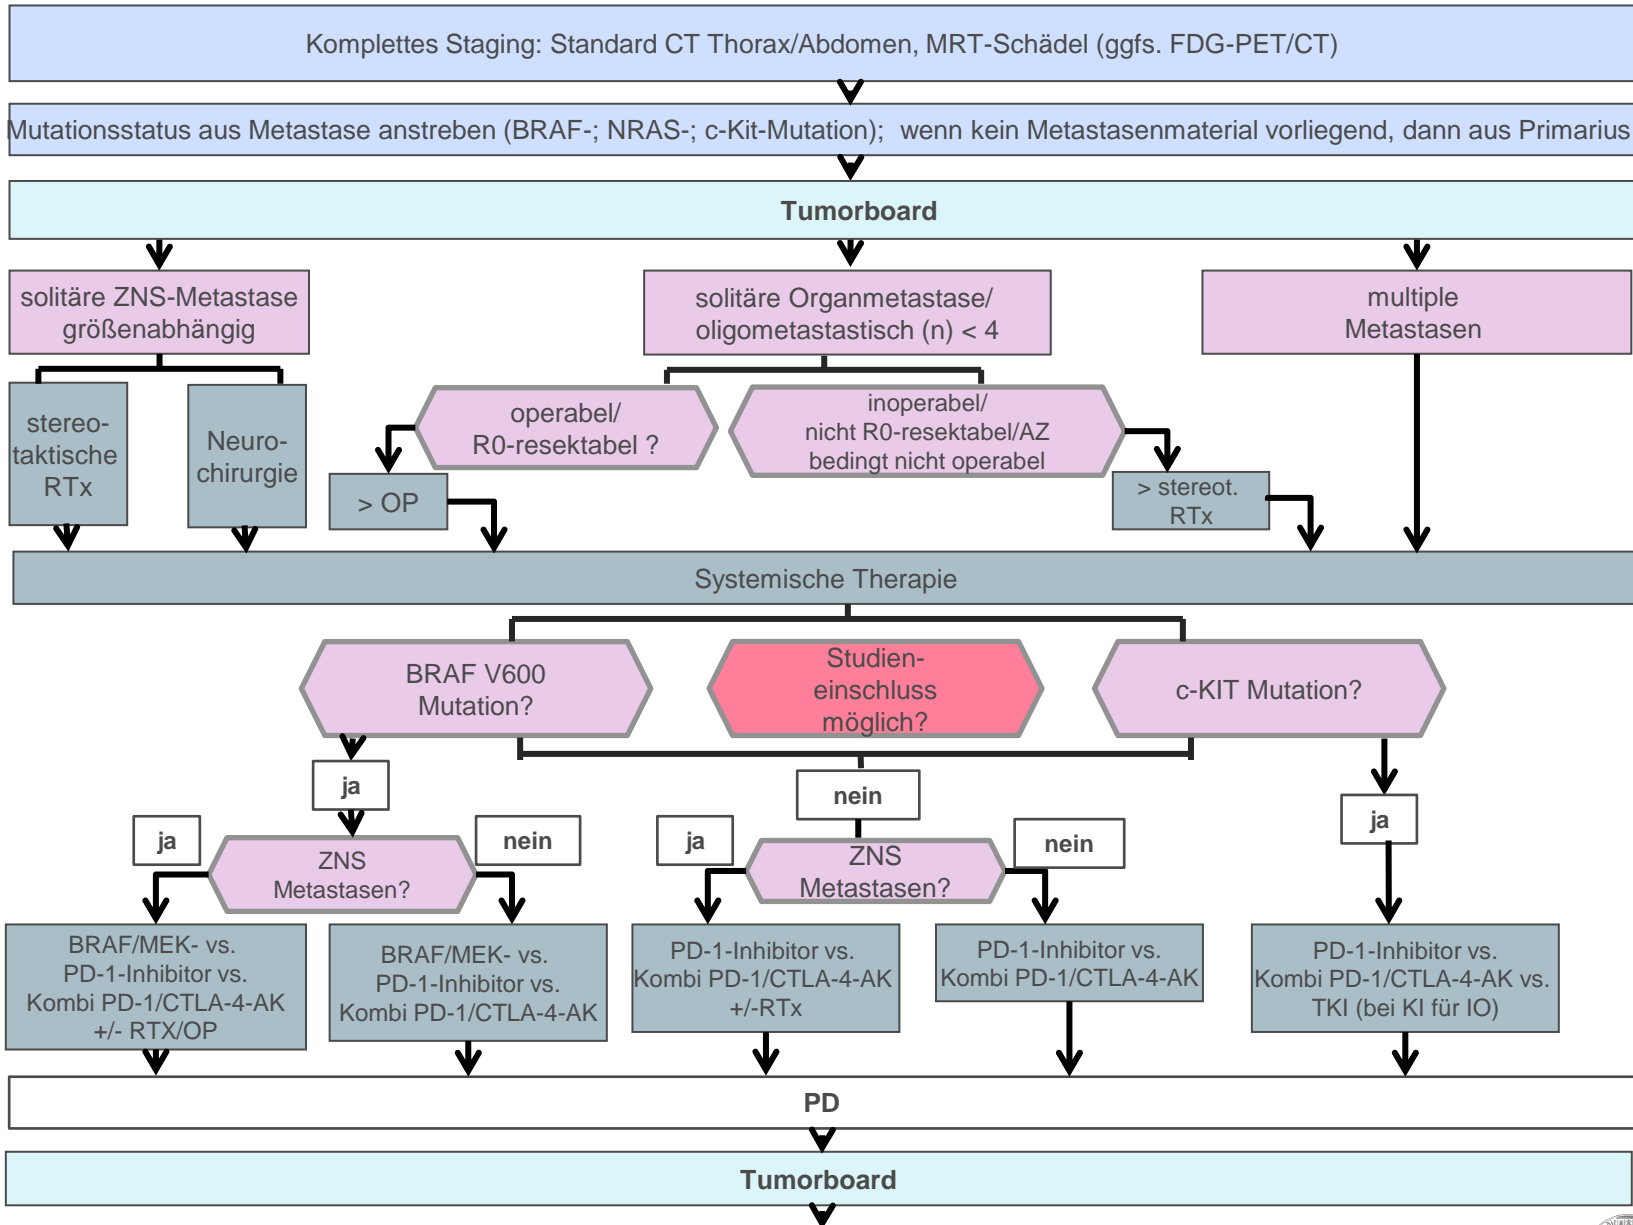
Komplettes Staging: Standard CT Thorax/Abdomen, MRT-Schädel (ggfs. FDG-PET/CT)

Mutationsstatus aus Metastase anstreben (BRAF-; NRAS-; c-Kit-Mutation); wenn kein Metastasenmaterial vorliegend, dann aus Primarius

Tumorboard

solitäre ZNS-Metastase größenabhängig

solitäre Organmetastase/ oligometastastisch (n) < 4

multiple Metastasen

stereotaktische RTx

Neurochirurgie

operabel/ R0-resektabel ?

inoperabel/ nicht R0-resektabel/AZ bedingt nicht operabel

> OP

> stereot. RTx

Systemische Therapie

BRAF V600 Mutation?

Studieneinschluss möglich?

c-KIT Mutation?

ja

nein

ja

ja

ZNS Metastasen?

nein

ja

ZNS Metastasen?

nein

BRAF/MEK- vs. PD-1-Inhibitor vs. Kombi PD-1/CTLA-4-AK +/- RTX/OP

BRAF/MEK- vs. PD-1-Inhibitor vs. Kombi PD-1/CTLA-4-AK

PD-1-Inhibitor vs. Kombi PD-1/CTLA-4-AK +/-RTx

PD-1-Inhibitor vs. Kombi PD-1/CTLA-4-AK

PD-1-Inhibitor vs. Kombi PD-1/CTLA-4-AK vs. TKI (bei KI für IO)

PD

Tumorboard